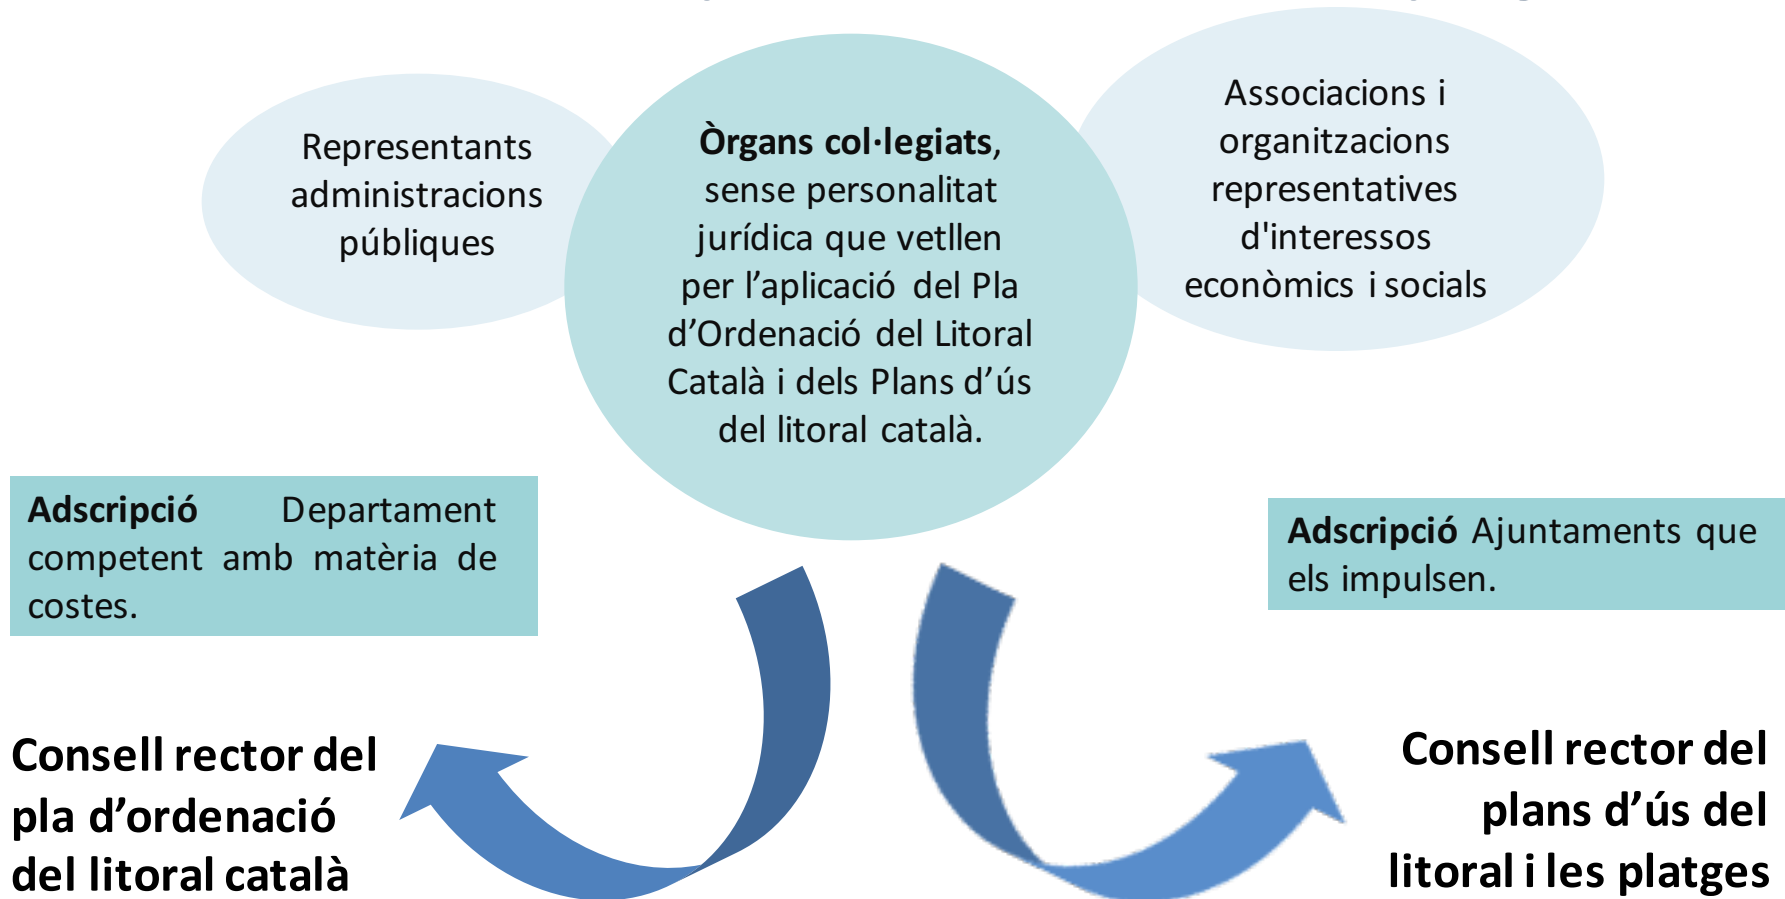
Representants administracions públiques

**Òrgans col·legiats**, sense personalitat jurídica que vetllen per l'aplicació del Pla d'Ordenació del Litoral Català i dels Plans d'ús del litoral català.

Associacions i organitzacions representatives d'interessos econòmics i socials

**Adscripció** Departament competent amb matèria de costes.

**Adscripció** Ajuntaments que els impulsen.

**Consell rector del pla d'ordenació del litoral català**

**Consell rector del plans d'ús del litoral i les platges**